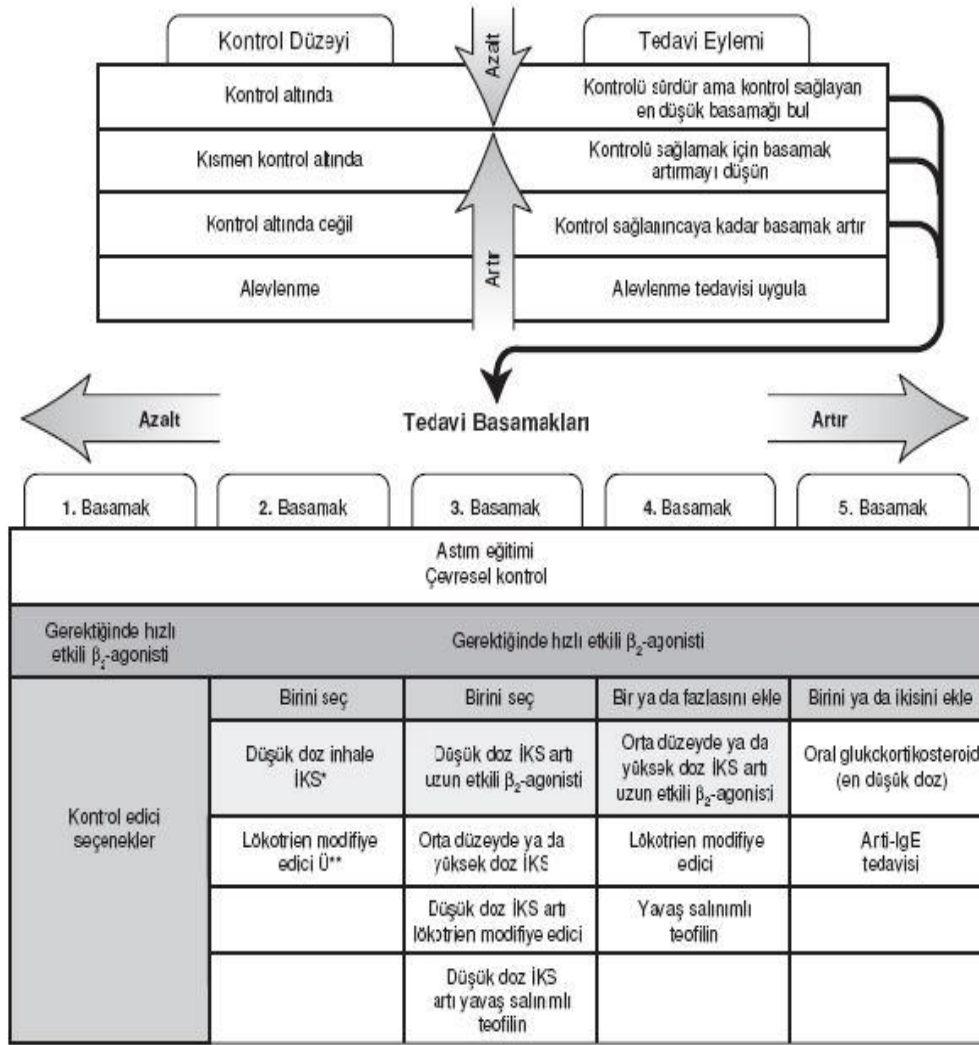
| Kontrol Düzeyi | Tedavi Eylemi |
|---|---|
| Kontrol altında | Kontrolü sürdür ama kontrol sağlayan en düşük basamağı bul |
| Kısmen kontrol altında | Kontrolü sağlamak için basamak artırmayı düşün |
| Kontrol altında değil | Kontrol sağlanıncaya kadar basamak artır |
| Alevlenme | Alevlenme tedavisi uygula |

Azalt

Artır

Azalt

Tedavi Basamakları

Artır

| 1. Basamak | 2. Basamak | 3. Basamak | 4. Basamak | 5. Basamak |
|---|---|---|---|---|
| Astım eğitimi Çevresel kontrol | | | | |
| Gerektiğinde hızlı etkili $\beta_2$-agonisti | Gerektiğinde hızlı etkili $\beta_2$-agonisti | | | |
| Kontrol edici seçenekler | Birini seç | Birini seç | Bir ya da fazlasını ekle | Birini ya da ikisini ekle |
| | Düşük doz inhale İKS* | Düşük doz İKS artı uzun etkili $\beta_2$-agonisti | Orta düzeyde ya da yüksek doz İKS artı uzun etkili $\beta_2$-agonisti | Oral glukokortikosteroid (en düşük doz) |
| | Lökotrien modifiye edici Ü** | Orta düzeyde ya da yüksek doz İKS | Lökotrien modifiye edici | Anti-IgE tedavisi |
| | | Düşük doz İKS artı lökotrien modifiye edici | Yavaş salınımlı teofilin | |
| | | Düşük doz İKS artı yavaş salınımlı teofilin | | |